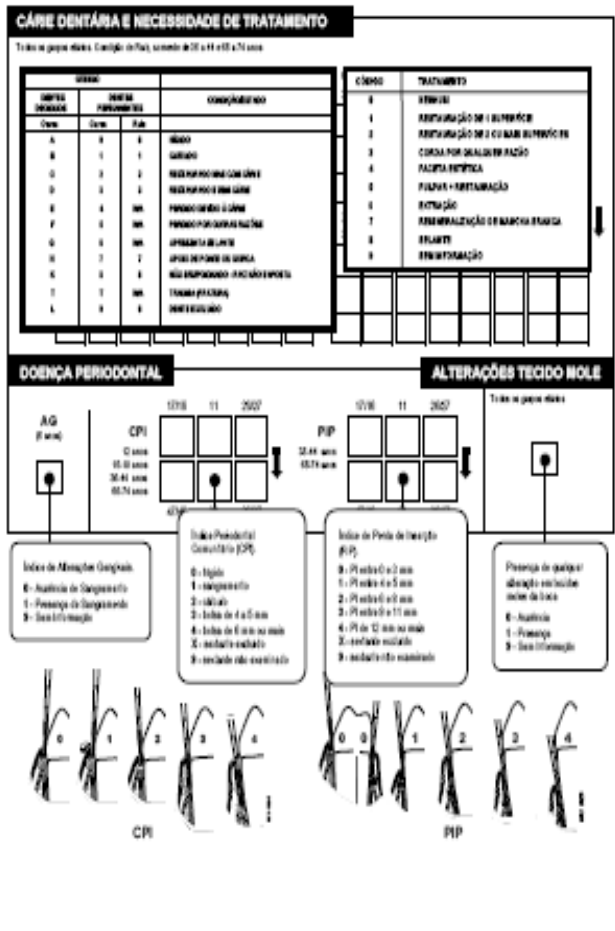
CÁRIE DENTÁRIA E NECESSIDADE DE TRATAMENTO

Todos os grupos etários. Condição da Raiz, somente de 35 a 44 e 65 a 74 anos

| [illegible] | | | |
|---|---|---|---|
| DENTES DECÍDUOS | DENTES PERMANENTES | | CONDIÇÃO/ESTADO |
| Coroa | Coroa | Raiz | |
| A | 0 | 0 | HÍGIDO |
| B | 1 | 1 | CARIADO |
| C | 2 | 2 | RESTAURADO MAS COM CÁRIE |
| D | 3 | 3 | RESTAURADO E SEM CÁRIE |
| E | 4 | NA | PERDIDO DEVIDO À CÁRIE |
| F | 5 | NA | PERDIDO POR OUTRAS RAZÕES |
| G | 6 | NA | APRESENTA SELANTE |
| H | 7 | 7 | APOIO DE PONTE OU COROA |
| K | 8 | 8 | NÃO ERUPCIONADO - RAIZ NÃO EXPOSTA |
| T | T | NA | TRAUMA (FRATURA) |
| L | 9 | 9 | DENTE EXCLUÍDO |

| CÓDIGO | TRATAMENTO |
|---|---|
| 0 | NENHUM |
| 1 | RESTAURAÇÃO DE 1 SUPERFÍCIE |
| 2 | RESTAURAÇÃO DE 2 OU MAIS SUPERFÍCIES |
| 3 | COROA POR QUALQUER RAZÃO |
| 4 | FACETA ESTÉTICA |
| 5 | PULPAR + RESTAURAÇÃO |
| 6 | EXTRAÇÃO |
| 7 | REMINERALIZAÇÃO DE MANCHA BRANCA |
| 8 | SELANTE |
| 9 | SEM INFORMAÇÃO |

DOENÇA PERIODONTAL

ALTERAÇÕES TECIDO MOLE

AG (5 anos)

CPI
12 anos
15-19 anos
35-44 anos
65-74 anos

17/16 11 26/27

PIP
35-44 anos
65-74 anos

17/16 11 26/27

Todos os grupos etários

Índice de Alterações Gengivais.
0 - Ausência de Sangramento
1 - Presença de Sangramento
9 - Sem Informação

Índice Periodontal Comunitário (CPI).
0 - hígido
1 - sangramento
2 - cálculo
3 - bolsa de 4 a 5 mm
4 - bolsa de 6 mm ou mais
X - sextante excluído
9 - sextante não examinado

Índice de Perda de Inserção (PIP).
0 - PI entre 0 a 3 mm
1 - PI entre 4 a 5 mm
2 - PI entre 6 a 8 mm
3 - PI entre 9 a 11 mm
4 - PI de 12 mm ou mais
X - sextante excluído
9 - sextante não examinado

Presença de qualquer alteração em tecidos moles da boca
0 - Ausência
1 - Presença
9 - Sem Informação

0 1 2 3 4

0 0 1 2 3 4

CPI

PIP